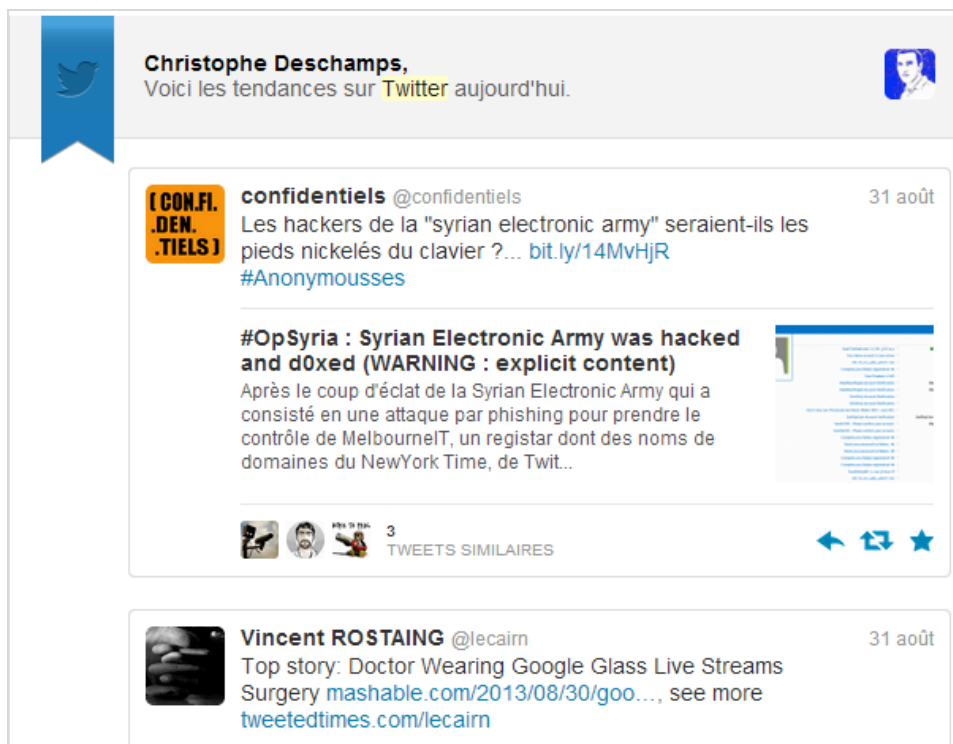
Christophe Deschamps,
Voici les tendances sur Twitter aujourd'hui.

[CON.FI. .DEN. .TIELS]

confidentiels @confidentiels
31 août

Les hackers de la "syrian electronic army" seraient-ils les pieds nickelés du clavier ?... bit.ly/14MvHjR #Anonymousses

#OpSyria : Syrian Electronic Army was hacked and d0xed (WARNING : explicit content)
Après le coup d'éclat de la Syrian Electronic Army qui a consisté en une attaque par phishing pour prendre le contrôle de MelbournelT, un registar dont des noms de domaines du NewYork Time, de Twit...

3
TWEETS SIMILAIRES

Vincent ROSTAING @lecairn
31 août

Top story: Doctor Wearing Google Glass Live Streams Surgery mashable.com/2013/08/30/goo…, see more tweetedtimes.com/lecairn